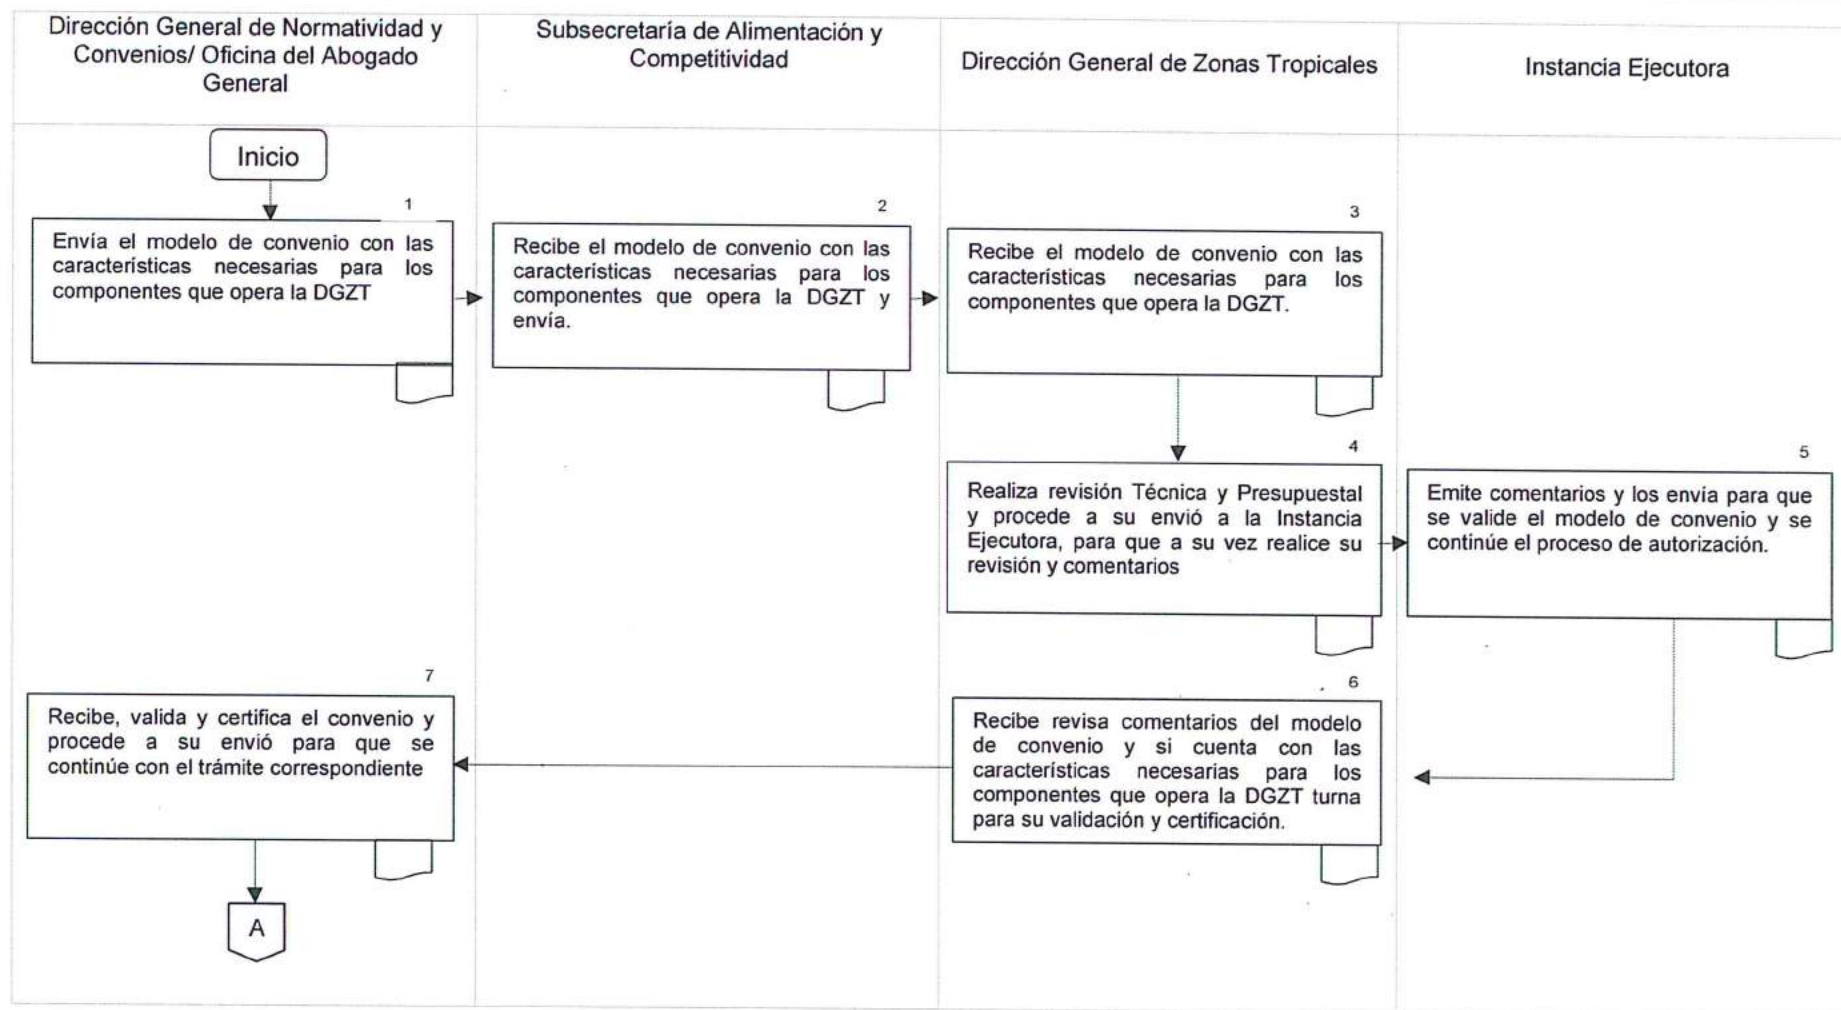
Dirección General de Normatividad y Convenios/ Oficina del Abogado General

Subsecretaría de Alimentación y Competitividad

Dirección General de Zonas Tropicales

Instancia Ejecutora

Inicio

1

Envía el modelo de convenio con las características necesarias para los componentes que opera la DGZT

2

Recibe el modelo de convenio con las características necesarias para los componentes que opera la DGZT y envía.

3

Recibe el modelo de convenio con las características necesarias para los componentes que opera la DGZT.

4

Realiza revisión Técnica y Presupuestal y procede a su envió a la Instancia Ejecutora, para que a su vez realice su revisión y comentarios

5

Emite comentarios y los envía para que se valide el modelo de convenio y se continúe el proceso de autorización.

6

Recibe revisa comentarios del modelo de convenio y si cuenta con las características necesarias para los componentes que opera la DGZT turna para su validación y certificación.

7

Recibe, valida y certifica el convenio y procede a su envió para que se continúe con el trámite correspondiente

A